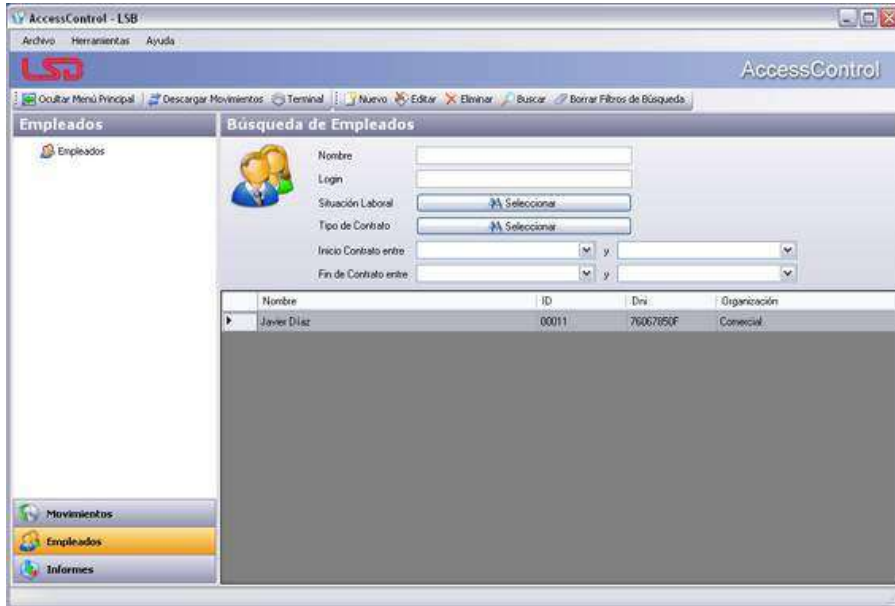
AccessControl - LSB

Archivo Herramientas Ayuda

LSB

AccessControl

Ocultar Menú Principal | Descargar Movimientos | Terminal | Nuevo | Editar | Eliminar | Buscar | Borrar Filtros de Búsqueda

Empleados

Empleados

Búsqueda de Empleados

Nombre

Login

Situación Laboral Seleccionar

Tipo de Contrato Seleccionar

Inicio Contrato entre y

Fin de Contrato entre y

| Nombre | ID | Dni | Organización |
|---|---|---|---|
| Javier Díaz | 00011 | 76067850F | Comercial |

Movimientos

Empleados

Informes